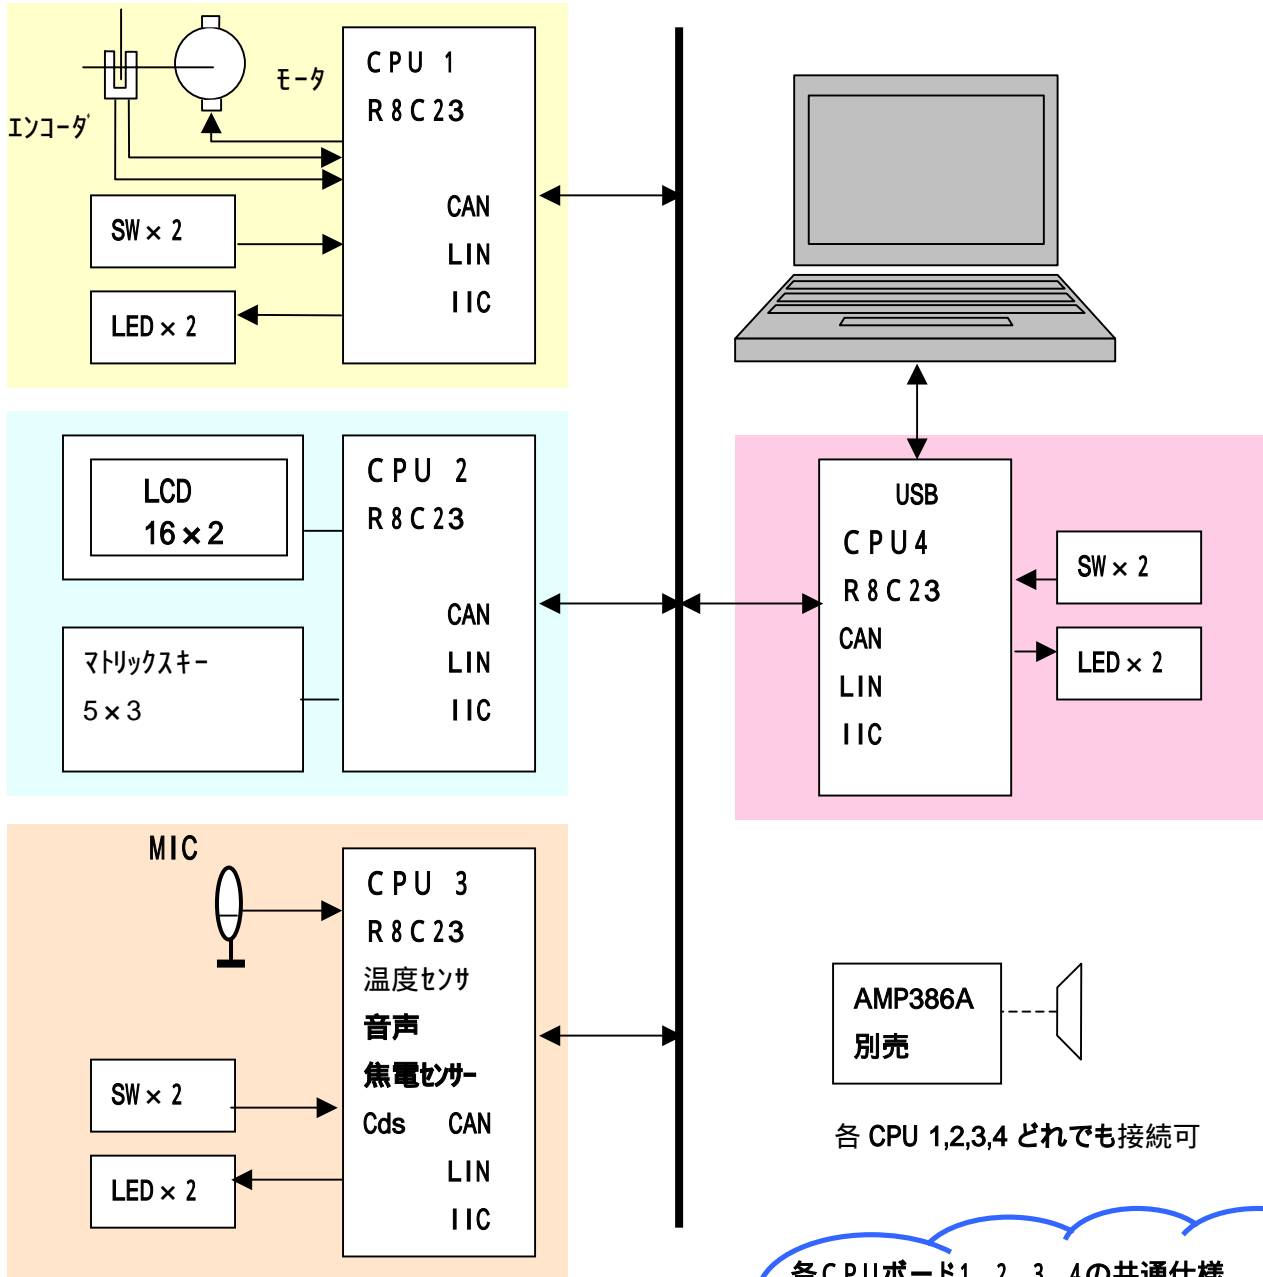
モータ

エンコーダ

CPU 1
R8C23

CAN
LIN
IIC

SW × 2

LED × 2

LCD
16 × 2

CPU 2
R8C23

CAN
LIN
IIC

マトリックスキー
5 × 3

USB
CPU4
R8C23
CAN
LIN
IIC

SW × 2

LED × 2

MIC

CPU 3
R8C23
温度センサ
音声
焦電センサー
Cds CAN
LIN
IIC

SW × 2

LED × 2

AMP386A
別売

各 CPU 1,2,3,4 どれでも接続可

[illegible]